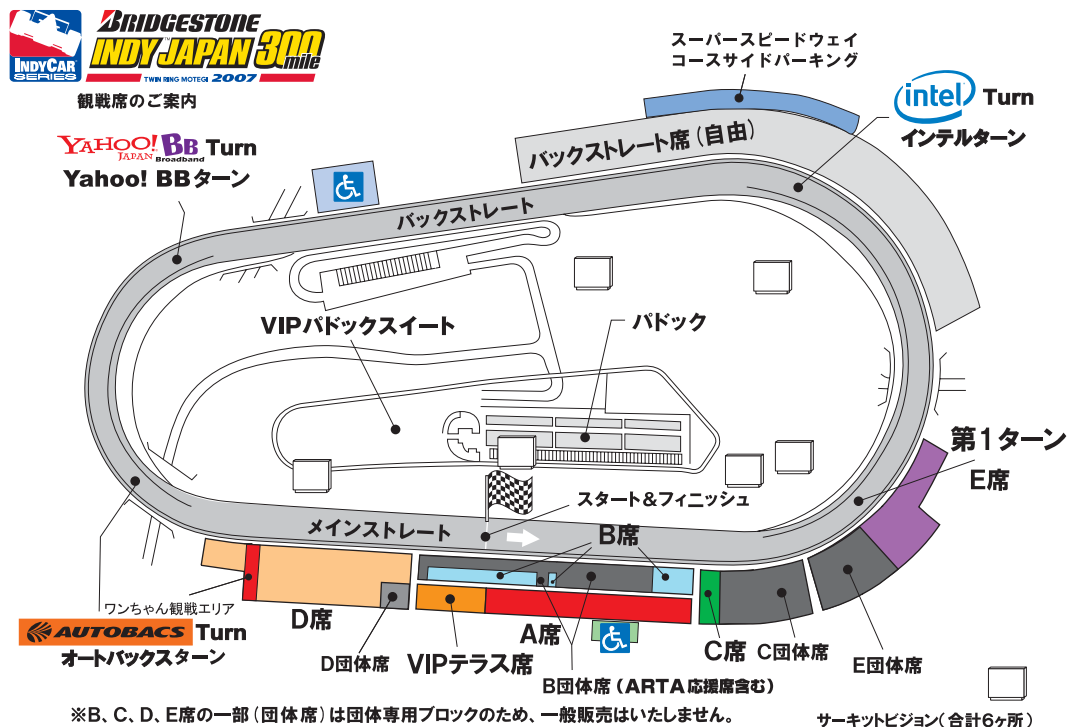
INDYCAR SERIES
BRIDGESTONE INDY JAPAN 300 mile
TWIN RING MOTEGI 2007
観戦席のご案内

YAHOO! JAPAN BB Broadband Turn
Yahoo! BBターン

スーパースピードウェイ
コースサイドパーキング

intel Turn
インテルターン

バックストレート席（自由）

バックストレート

VIPパドックスイート

パドック

第1ターン

E席

スタート＆フィニッシュ

メインストレート

B席

ワンちゃん観戦エリア

AUTOBACS Turn
オートバックスターン

D席

A席

C席

C団体席

D団体席

VIPテラス席

E団体席

B団体席（ARTA応援席含む）

※B、C、D、E席の一部（団体席）は団体専用ブロックのため、一般販売はいたしません。

サーキットビジョン（合計6ヶ所）